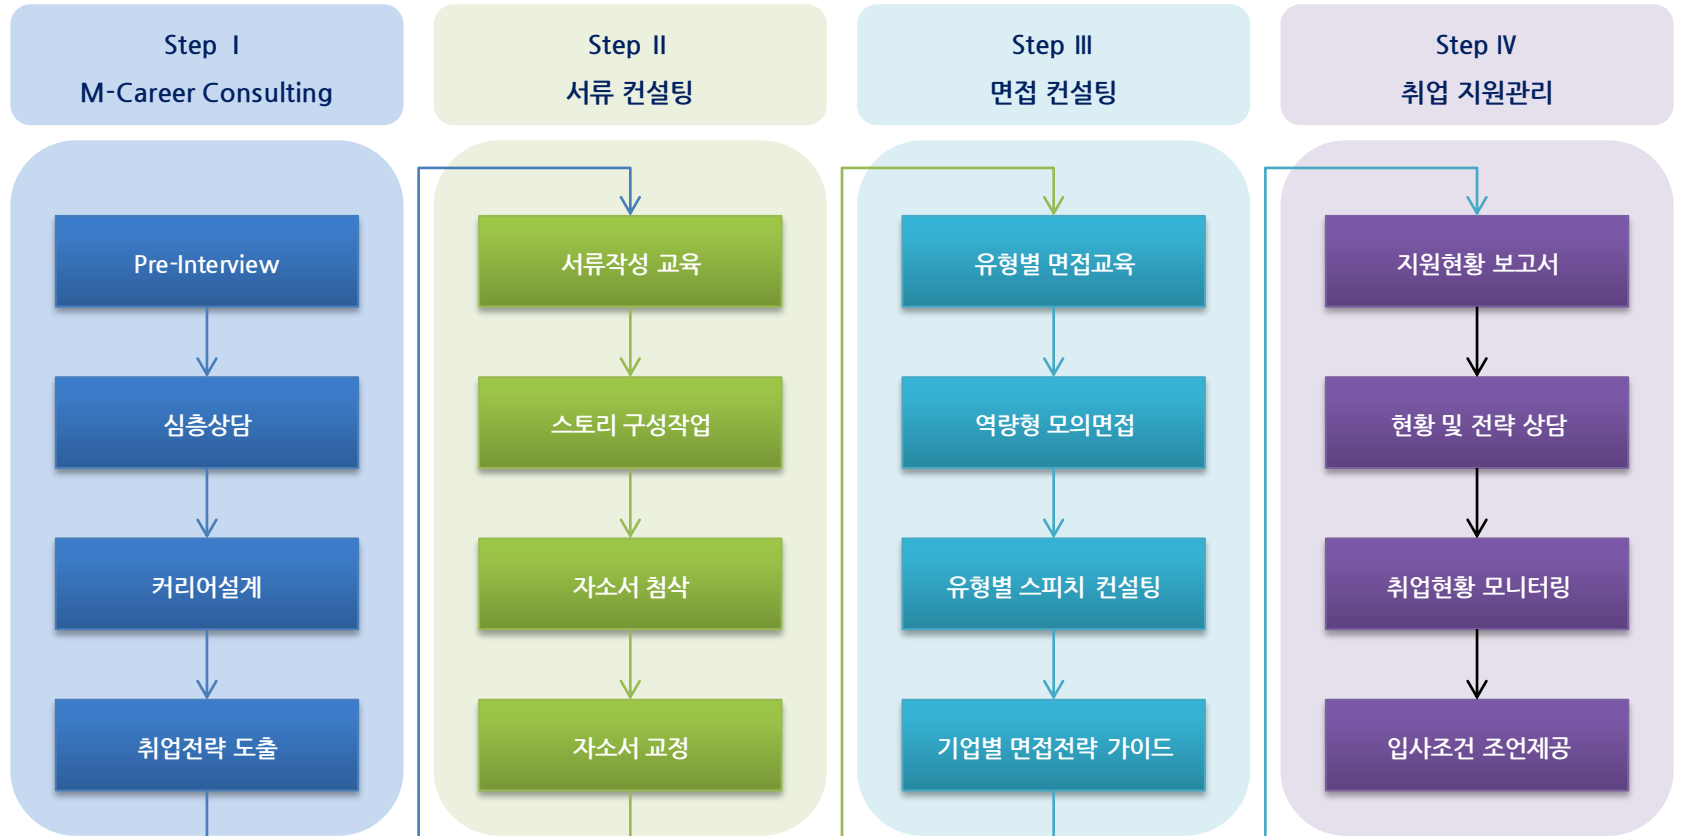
Step Ⅰ
M-Career Consulting

Pre-Interview
심층상담
커리어설계
취업전략 도출

Step Ⅱ
서류 컨설팅

서류작성 교육
스토리 구성작업
자소서 첨삭
자소서 교정

Step Ⅲ
면접 컨설팅

유형별 면접교육
역량형 모의면접
유형별 스피치 컨설팅
기업별 면접전략 가이드

Step Ⅳ
취업 지원관리

지원현황 보고서
현황 및 전략 상담
취업현황 모니터링
입사조건 조언제공